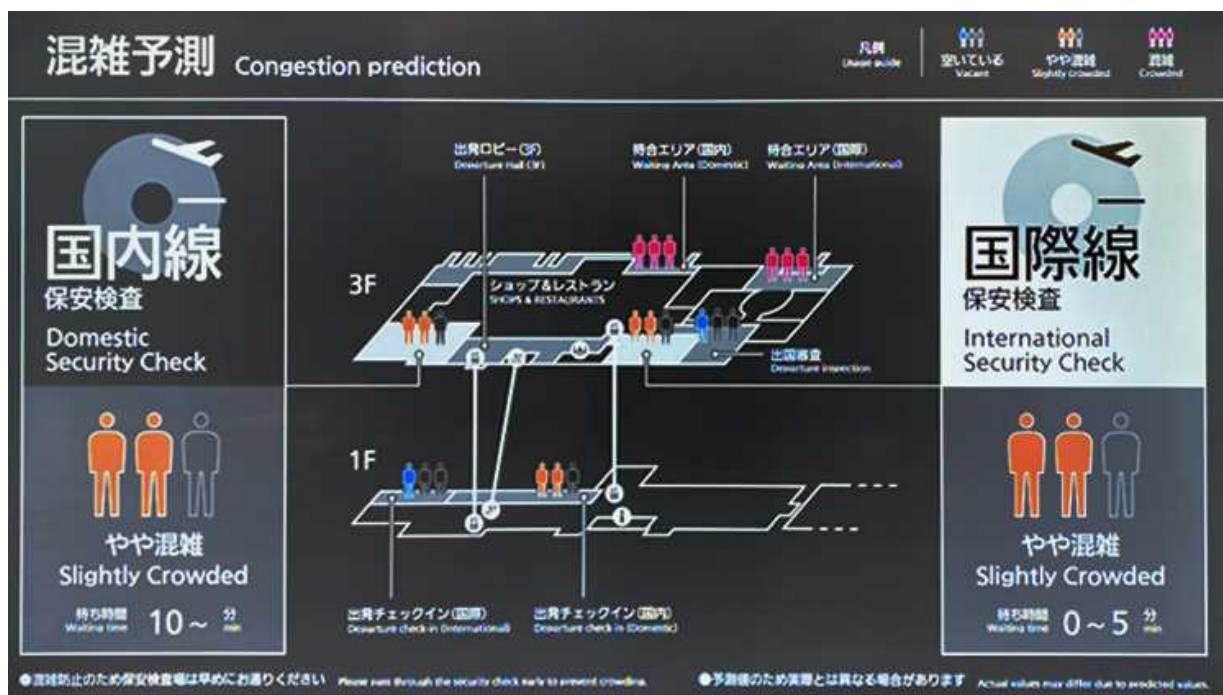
混雑予測 Congestion prediction

凡例 Usage guide
空いている Vacant
やや混雑 Slightly crowded
混雑 Crowded

国内線
保安検査
Domestic Security Check

やや混雑
Slightly Crowded
待ち時間 Waiting time 10~ 分 min

出発ロビー(3F)
Departure Hall (3F)
待合エリア(国内)
Waiting Area (Domestic)
待合エリア(国際)
Waiting Area (International)

3F
ショップ&レストラン
SHOPS & RESTAURANTS
出国審査
Departure inspection

1F

出発チェックイン(国際)
Departure check in (International)
出発チェックイン(国内)
Departure check in (Domestic)

国際線
保安検査
International Security Check

やや混雑
Slightly Crowded
待ち時間 Waiting time 0~5 分 min

●混雑防止のため保安検査場は早めにお通りください Please pass through the security check early to prevent crowding.
●予測値のため実際とは異なる場合があります Actual values may differ due to predicted values.